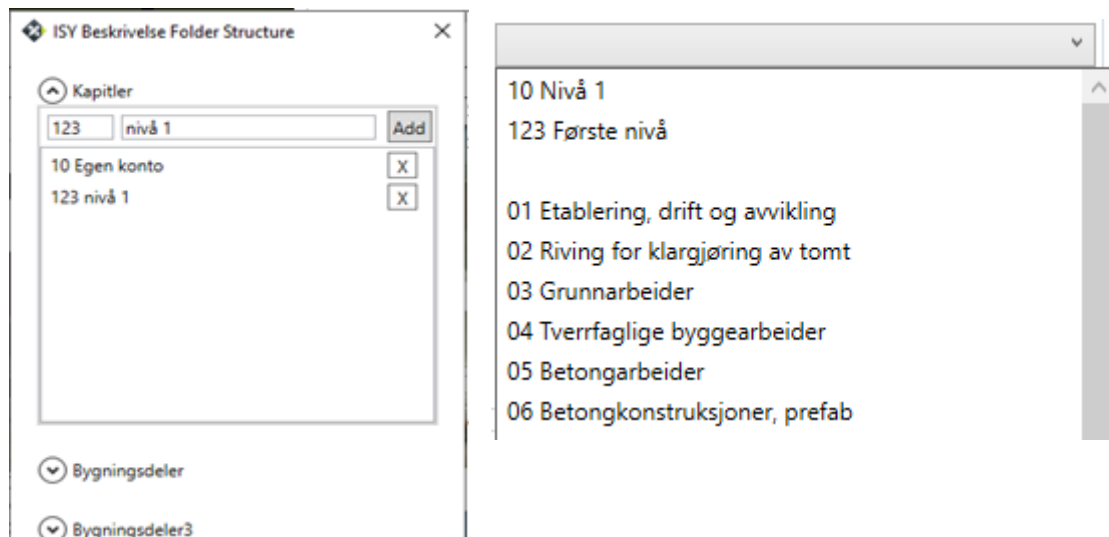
ISY Beskrivelse Folder Structure
×

Kapitler

123 nivå 1 Add

10 Egen konto X
123 nivå 1 X

Bygningsdeler

Bygningsdeler3

10 Nivå 1
123 Første nivå

01 Etablering, drift og avvikling
02 Riving for klargjøring av tomt
03 Grunnarbeider
04 Tverrfaglige byggearbeider
05 Betongarbeider
06 Betongkonstruksjoner, prefab